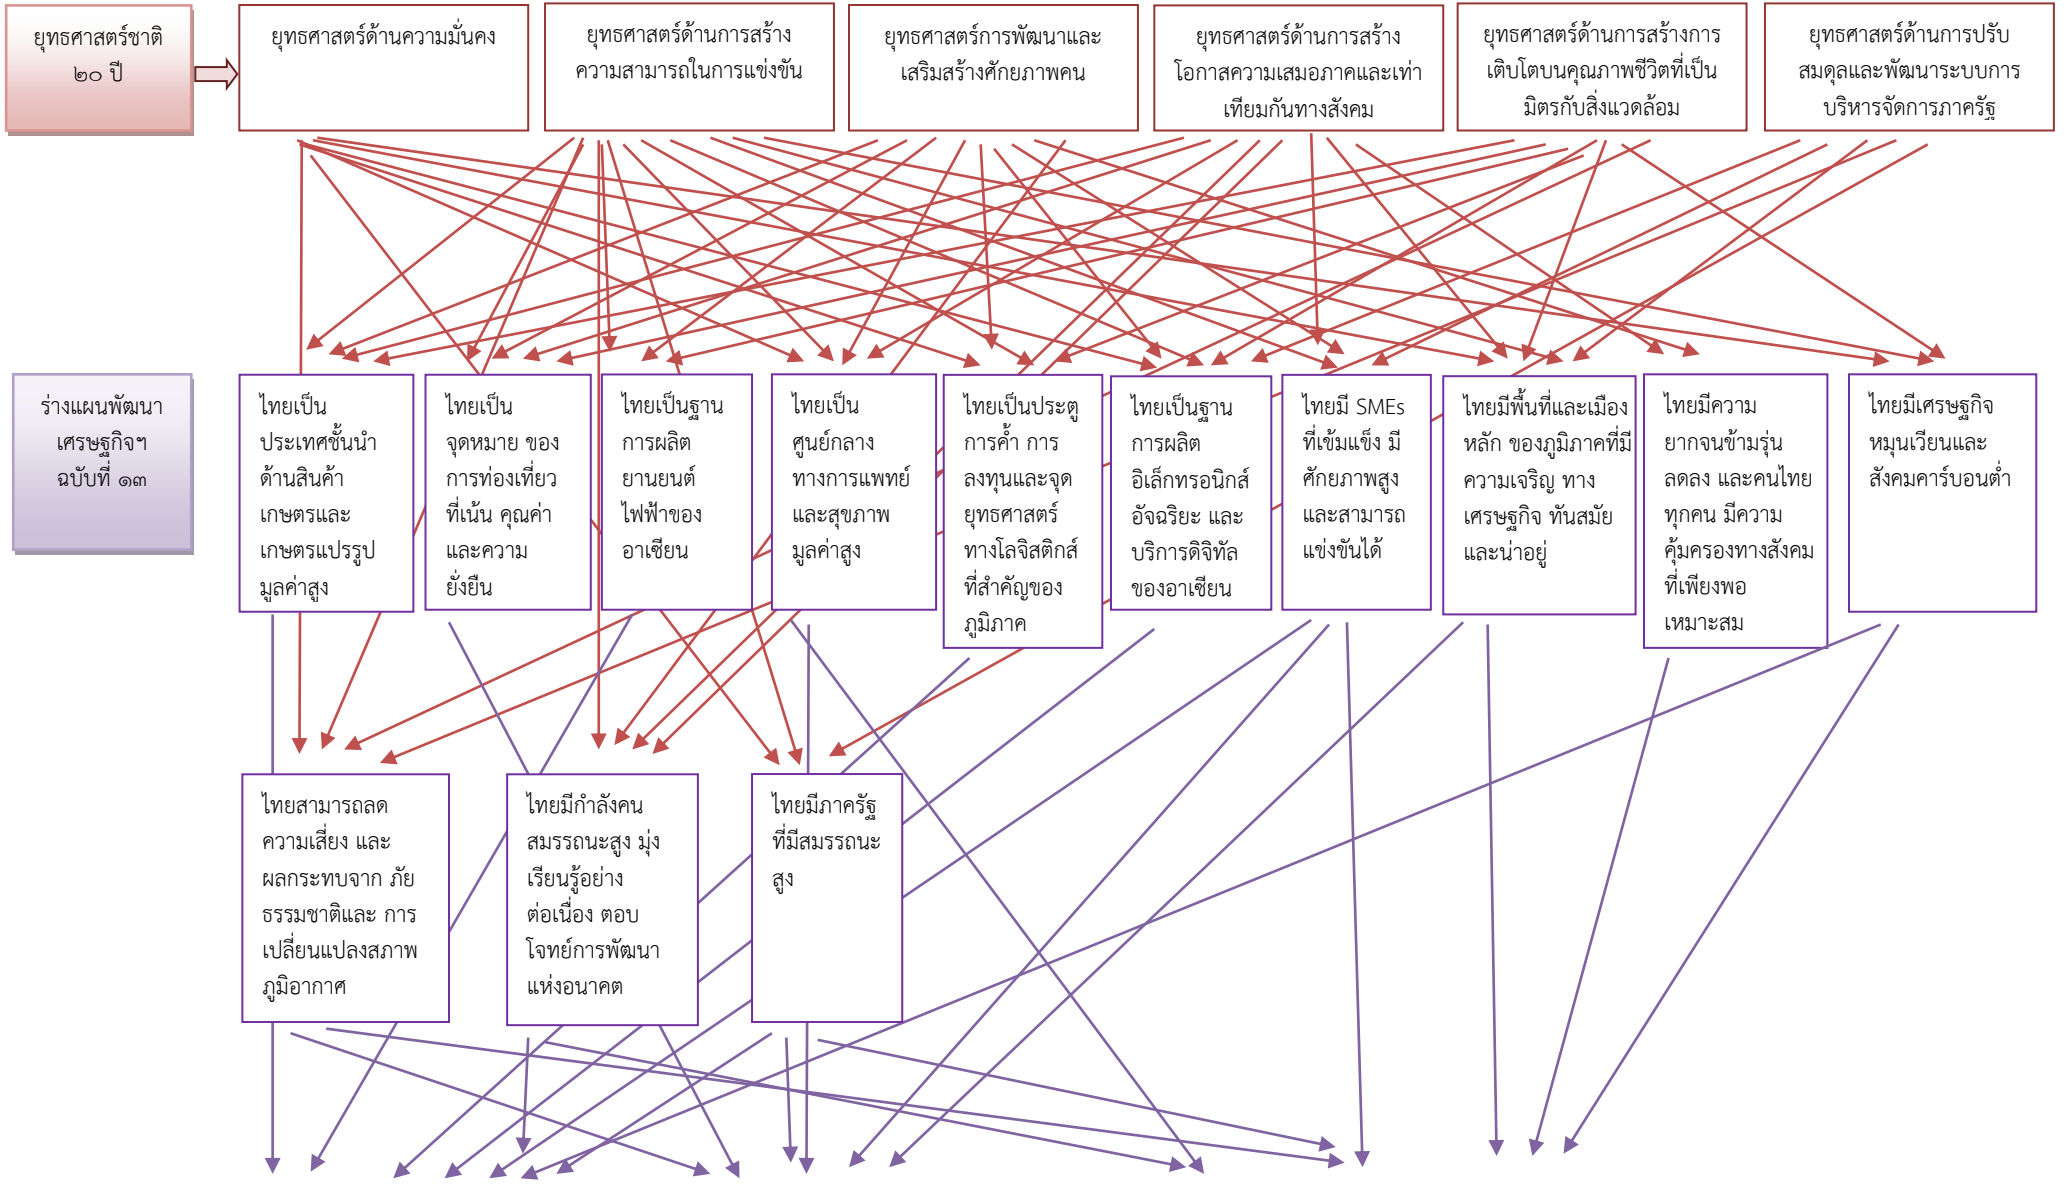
ยุทธศาสตร์ชาติ ๒๐ ปี

ยุทธศาสตร์ด้านความมั่นคง

ยุทธศาสตร์ด้านการสร้างความสามารถในการแข่งขัน

ยุทธศาสตร์การพัฒนาและเสริมสร้างศักยภาพคน

ยุทธศาสตร์ด้านการสร้างโอกาสความเสมอภาคและเท่าเทียมกันทางสังคม

ยุทธศาสตร์ด้านการสร้างการเติบโตบนคุณภาพชีวิตที่เป็นมิตรกับสิ่งแวดล้อม

ยุทธศาสตร์ด้านการปรับสมดุลและพัฒนาระบบการบริหารจัดการภาครัฐ

ร่างแผนพัฒนาเศรษฐกิจฯ ฉบับที่ ๑๓

ไทยเป็นประเทศชั้นนำด้านสินค้าเกษตรและเกษตรแปรรูปมูลค่าสูง

ไทยเป็นจุดหมาย ของการท่องเที่ยวที่เน้น คุณค่าและความยั่งยืน

ไทยเป็นฐานการผลิตยานยนต์ไฟฟ้าของอาเซียน

ไทยเป็นศูนย์กลางทางการแพทย์และสุขภาพมูลค่าสูง

ไทยเป็นประตูการค้า การลงทุนและจุดยุทธศาสตร์ทางโลจิสติกส์ที่สำคัญของภูมิภาค

ไทยเป็นฐานการผลิตอิเล็กทรอนิกส์อัจฉริยะ และบริการดิจิทัลของอาเซียน

ไทยมี SMEs ที่เข้มแข็ง มีศักยภาพสูงและสามารถแข่งขันได้

ไทยมีพื้นที่และเมืองหลัก ของภูมิภาคที่มีความเจริญ ทางเศรษฐกิจ ทันสมัยและน่าอยู่

ไทยมีความยากจนข้ามรุ่นลดลง และคนไทยทุกคน มีความคุ้มครองทางสังคมที่เพียงพอเหมาะสม

ไทยมีเศรษฐกิจหมุนเวียนและสังคมคาร์บอนต่ำ

ไทยสามารถลดความเสี่ยง และผลกระทบจาก ภัยธรรมชาติและ การเปลี่ยนแปลงสภาพภูมิอากาศ

ไทยมีกำลังคนสมรรถนะสูง มุ่งเรียนรู้อย่างต่อเนื่อง ตอบโจทย์การพัฒนาแห่งอนาคต

ไทยมีภาครัฐที่มีสมรรถนะสูง